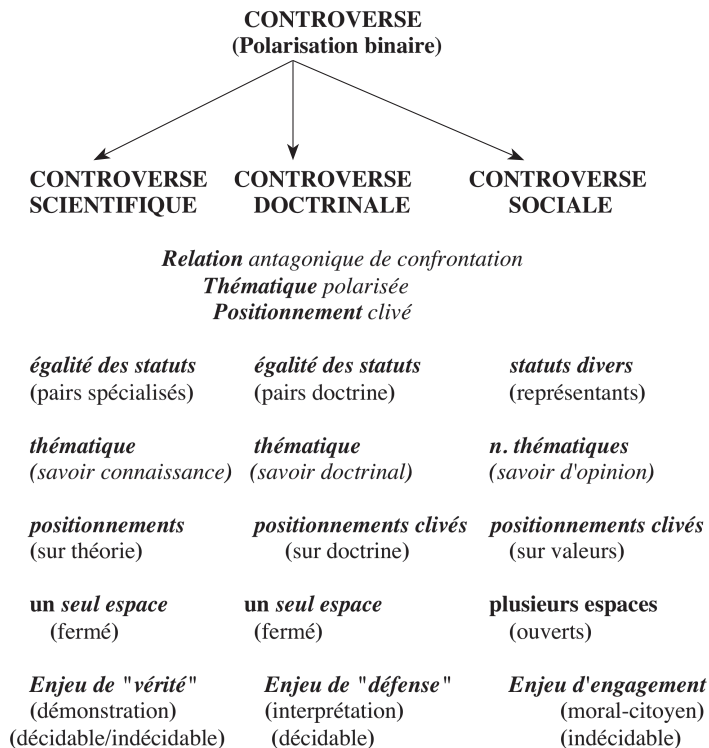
CONTROVERSE
(Polarisation binaire)

CONTROVERSE SCIENTIFIQUE

CONTROVERSE DOCTRINALE

CONTROVERSE SOCIALE

Relation antagonique de confrontation
Thématique polarisée
Positionnement clivé

| | | |
|---|---|---|
| égalité des statuts (pairs spécialisés) | égalité des statuts (pairs doctrine) | statuts divers (représentants) |
| thématique (savoir connaissance) | thématique (savoir doctrinal) | n. thématiques (savoir d'opinion) |
| positionnements (sur théorie) | positionnements clivés (sur doctrine) | positionnements clivés (sur valeurs) |
| un seul espace (fermé) | un seul espace (fermé) | plusieurs espaces (ouverts) |
| Enjeu de "vérité" (démonstration) (décidable/indécidable) | Enjeu de "défense" (interprétation) (décidable) | Enjeu d'engagement (moral-citoyen) (indécidable) |